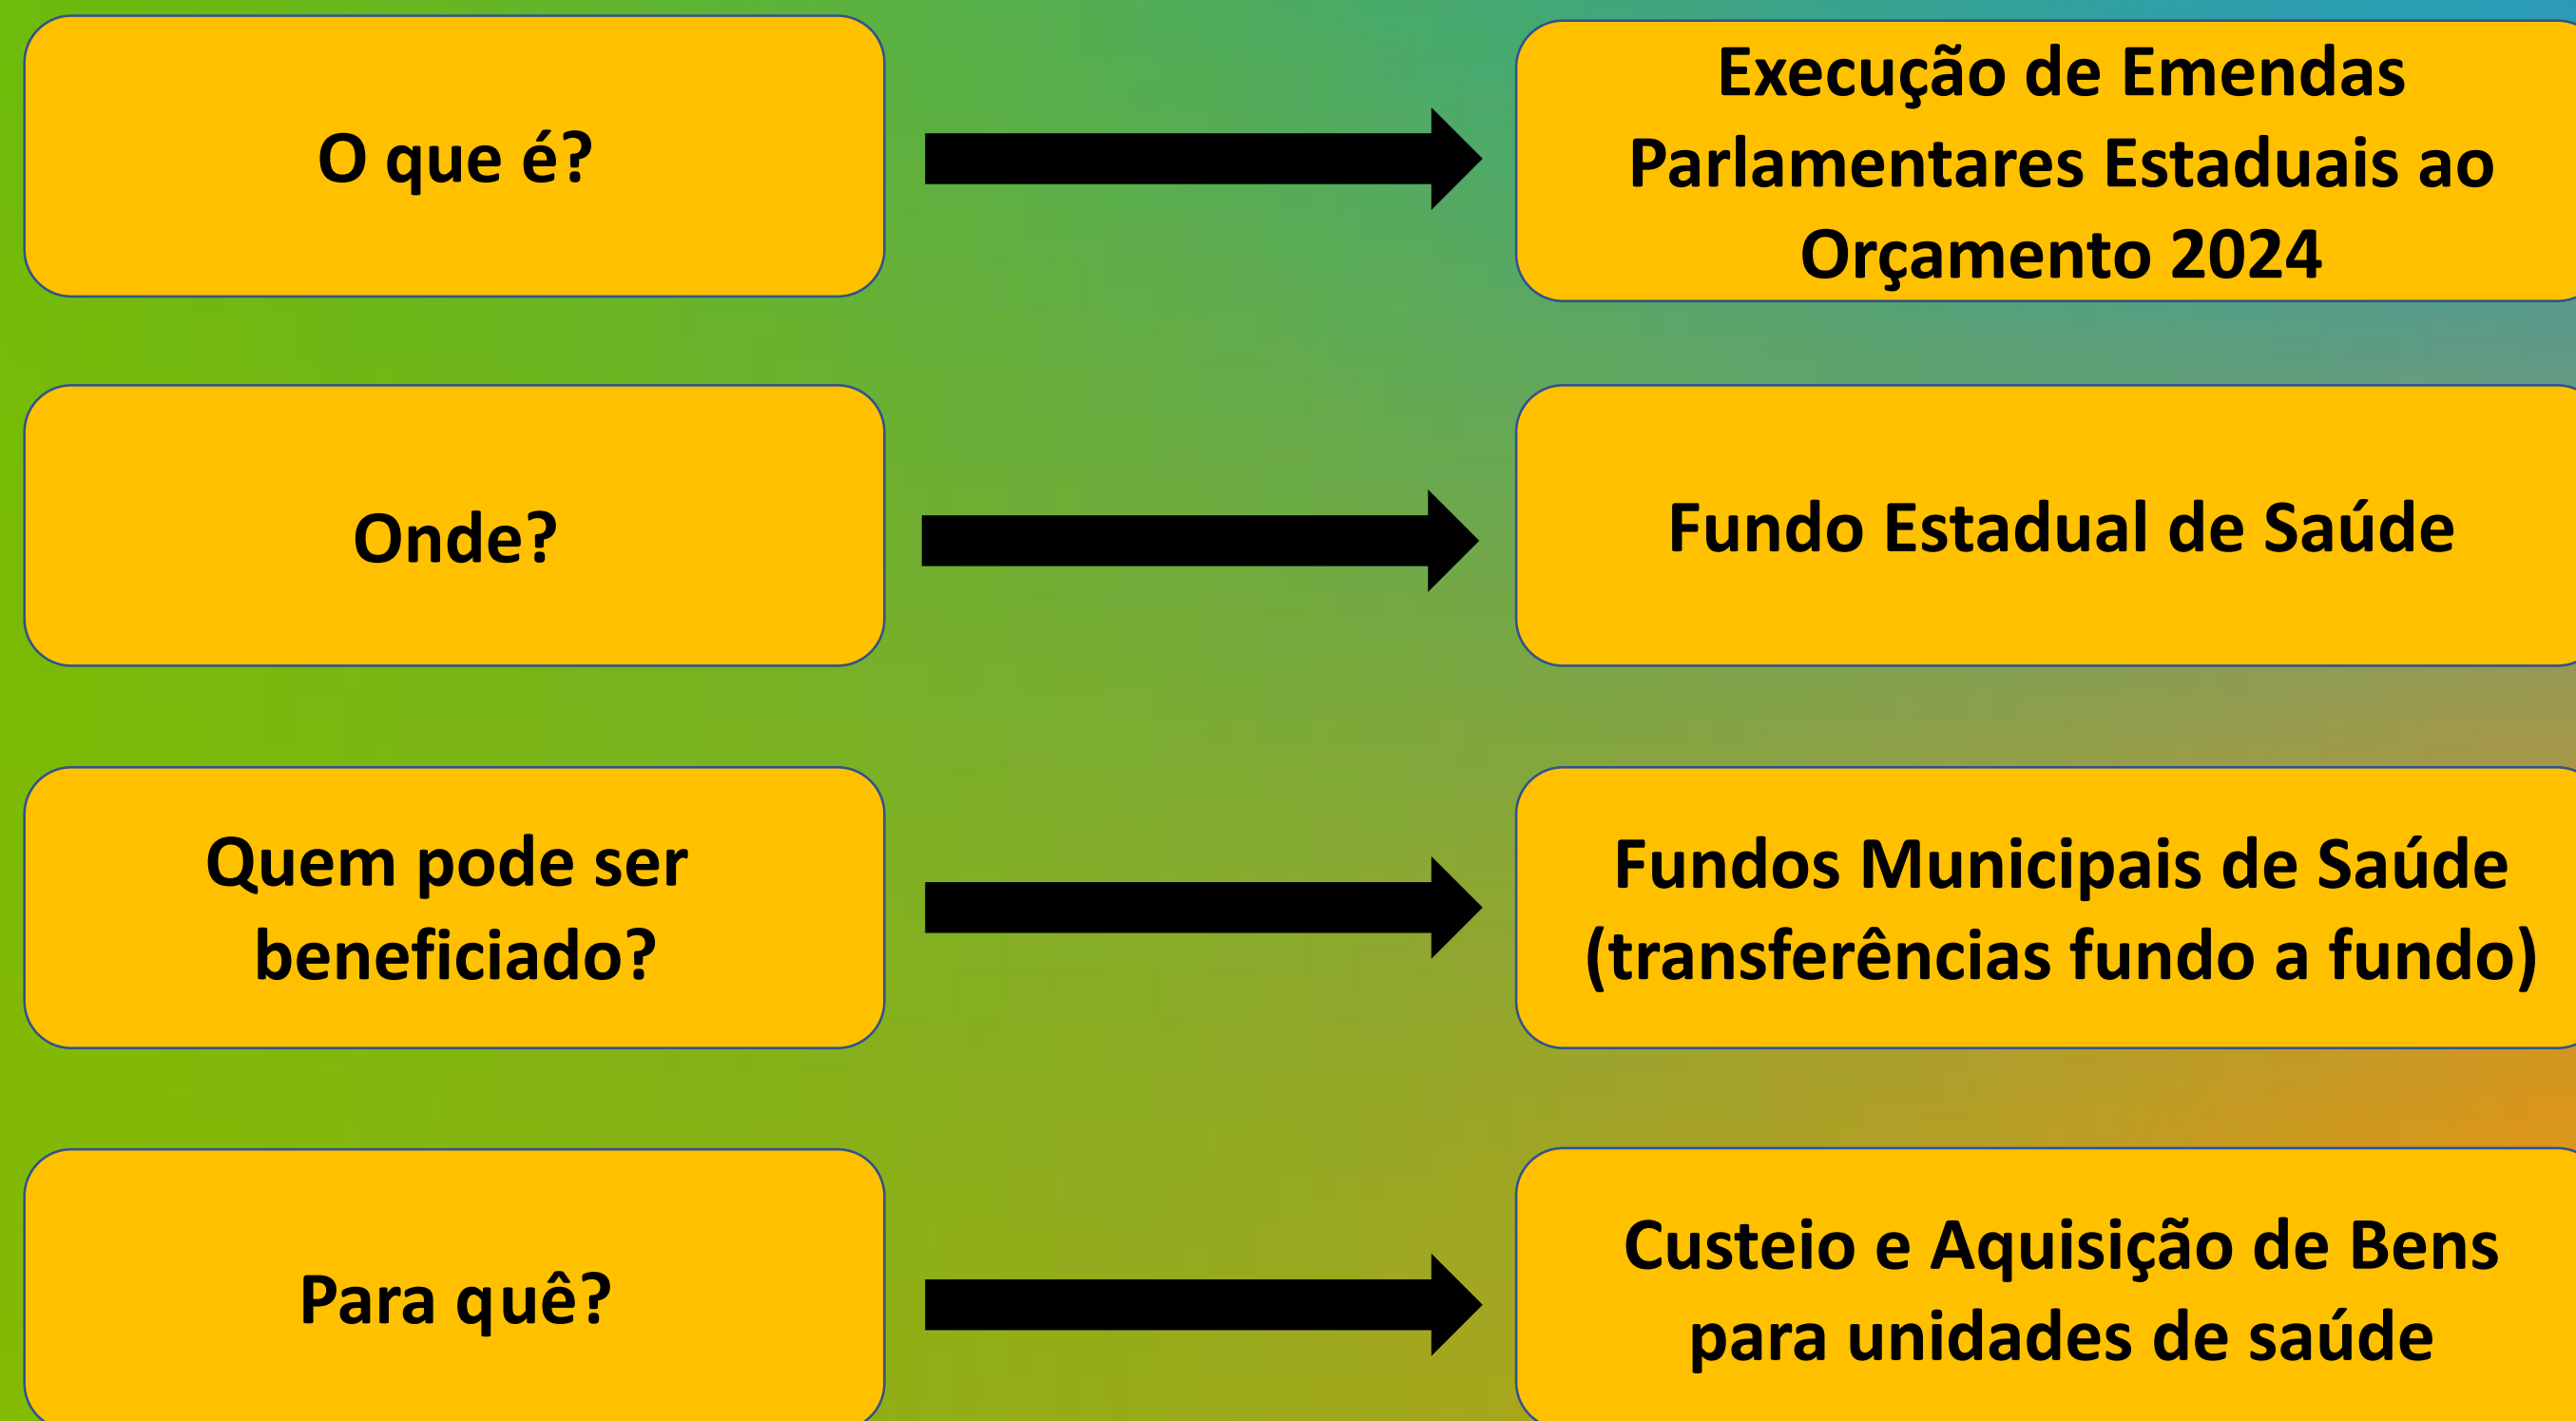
O que é?

Execução de Emendas Parlamentares Estaduais ao Orçamento 2024

Onde?

Fundo Estadual de Saúde

Quem pode ser beneficiado?

Fundos Municipais de Saúde (transferências fundo a fundo)

Para quê?

Custeio e Aquisição de Bens para unidades de saúde